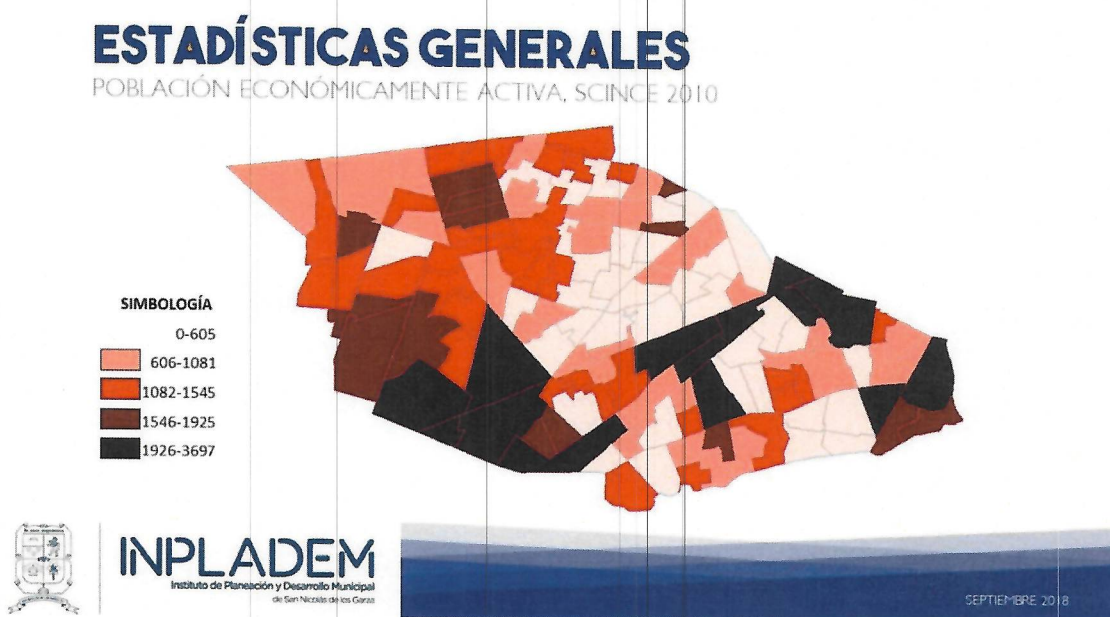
ESTADÍSTICAS GENERALES
POBLACIÓN ECONÓMICAMENTE ACTIVA, SCINCE 2010

SIMBOLOGÍA
0-605
606-1081
1082-1545
1546-1925
1926-3697

INPLADEM
Instituto de Planeación y Desarrollo Municipal
de San Nicolás de los Garza

SEPTIEMBRE 2018